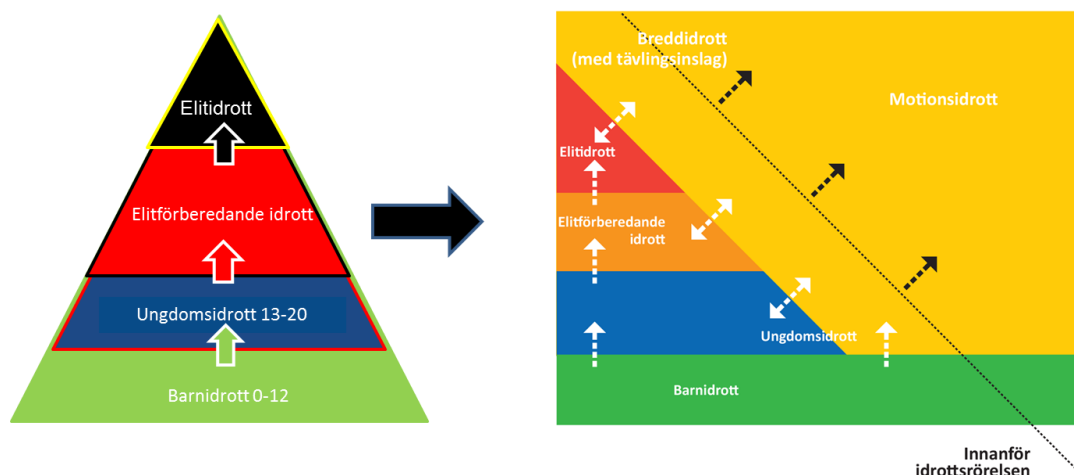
Elitidrott

Elitförberedande idrott

Ungdomsidrott 13-20

Barnidrott 0-12

Breddidrott
(med tävlingsinslag)

Motionsidrott

Elitidrott

Elitförberedande idrott

Ungdomsidrott

Barnidrott

Innanför idrottsrörelsen